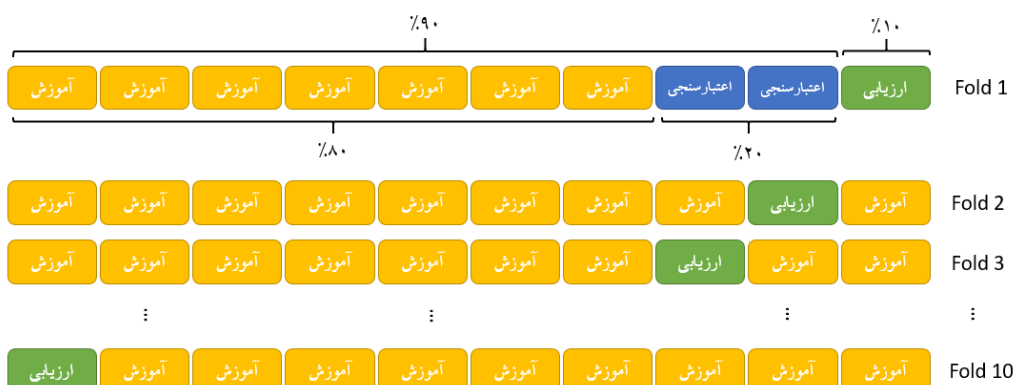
٪۹۰ ٪۱۰

آموزش آموزش آموزش آموزش آموزش آموزش آموزش اعتبارسنجی اعتبارسنجی ارزیابی Fold 1

٪۸۰ ٪۲۰

آموزش آموزش آموزش آموزش آموزش آموزش آموزش آموزش ارزیابی آموزش Fold 2

آموزش آموزش آموزش آموزش آموزش آموزش آموزش ارزیابی آموزش آموزش Fold 3

⋮ ⋮ ⋮ ⋮

ارزیابی آموزش آموزش آموزش آموزش آموزش آموزش آموزش آموزش آموزش Fold 10